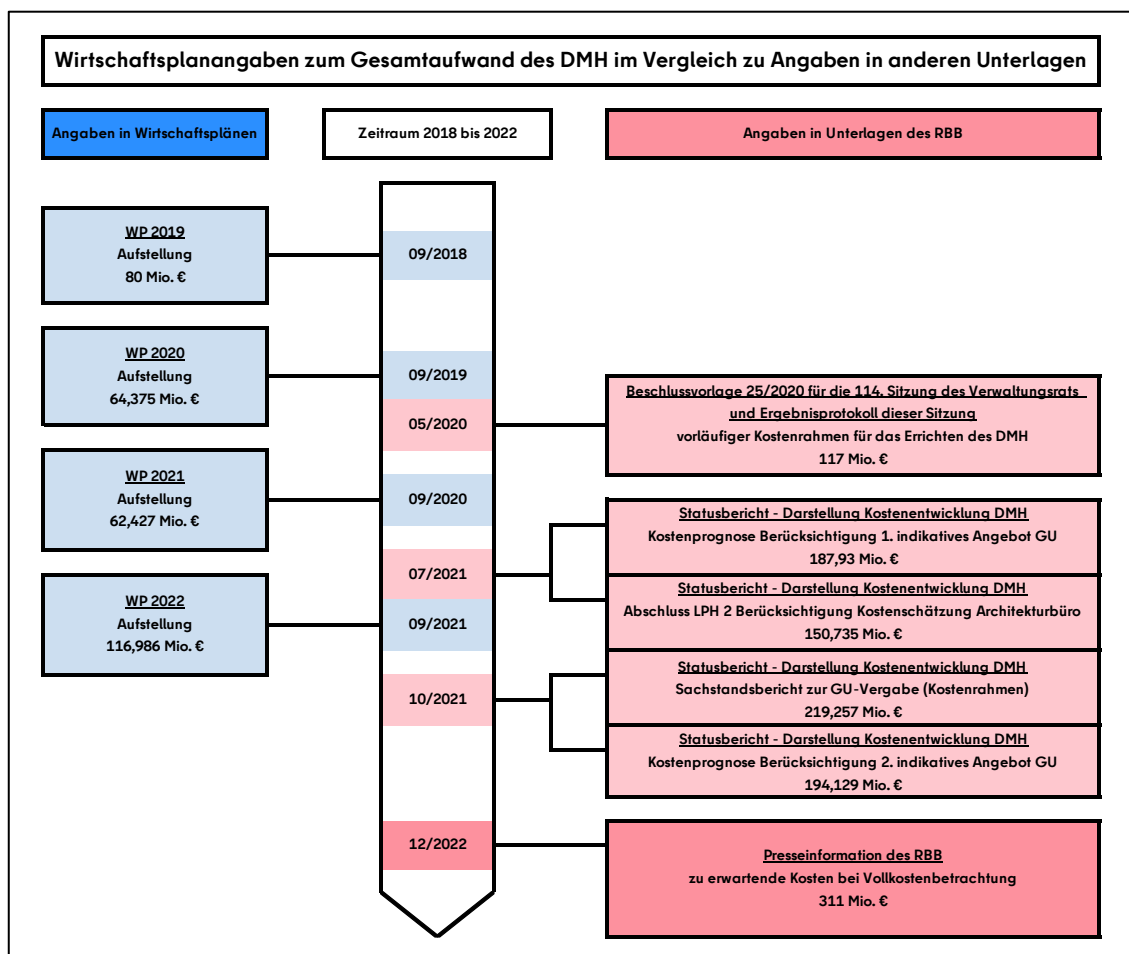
Wirtschaftsplanangaben zum Gesamtaufwand des DMH im Vergleich zu Angaben in anderen Unterlagen

Angaben in Wirtschaftsplänen

Zeitraum 2018 bis 2022

Angaben in Unterlagen des RBB

WP 2019
Aufstellung
80 Mio. €

09/2018

WP 2020
Aufstellung
64,375 Mio. €

09/2019

05/2020

Beschlussvorlage 25/2020 für die 114. Sitzung des Verwaltungsrats und Ergebnisprotokoll dieser Sitzung
vorläufiger Kostenrahmen für das Errichten des DMH
117 Mio. €

WP 2021
Aufstellung
62,427 Mio. €

09/2020

Statusbericht - Darstellung Kostenentwicklung DMH
Kostenprognose Berücksichtigung 1. indikatives Angebot GU
187,93 Mio. €

07/2021

Statusbericht - Darstellung Kostenentwicklung DMH
Abschluss LPH 2 Berücksichtigung Kostenschätzung Architekturbüro
150,735 Mio. €

WP 2022
Aufstellung
116,986 Mio. €

09/2021

10/2021

Statusbericht - Darstellung Kostenentwicklung DMH
Sachstandsbericht zur GU-Vergabe (Kostenrahmen)
219,257 Mio. €

Statusbericht - Darstellung Kostenentwicklung DMH
Kostenprognose Berücksichtigung 2. indikatives Angebot GU
194,129 Mio. €

12/2022

Presseinformation des RBB
zu erwartende Kosten bei Vollkostenbetrachtung
311 Mio. €